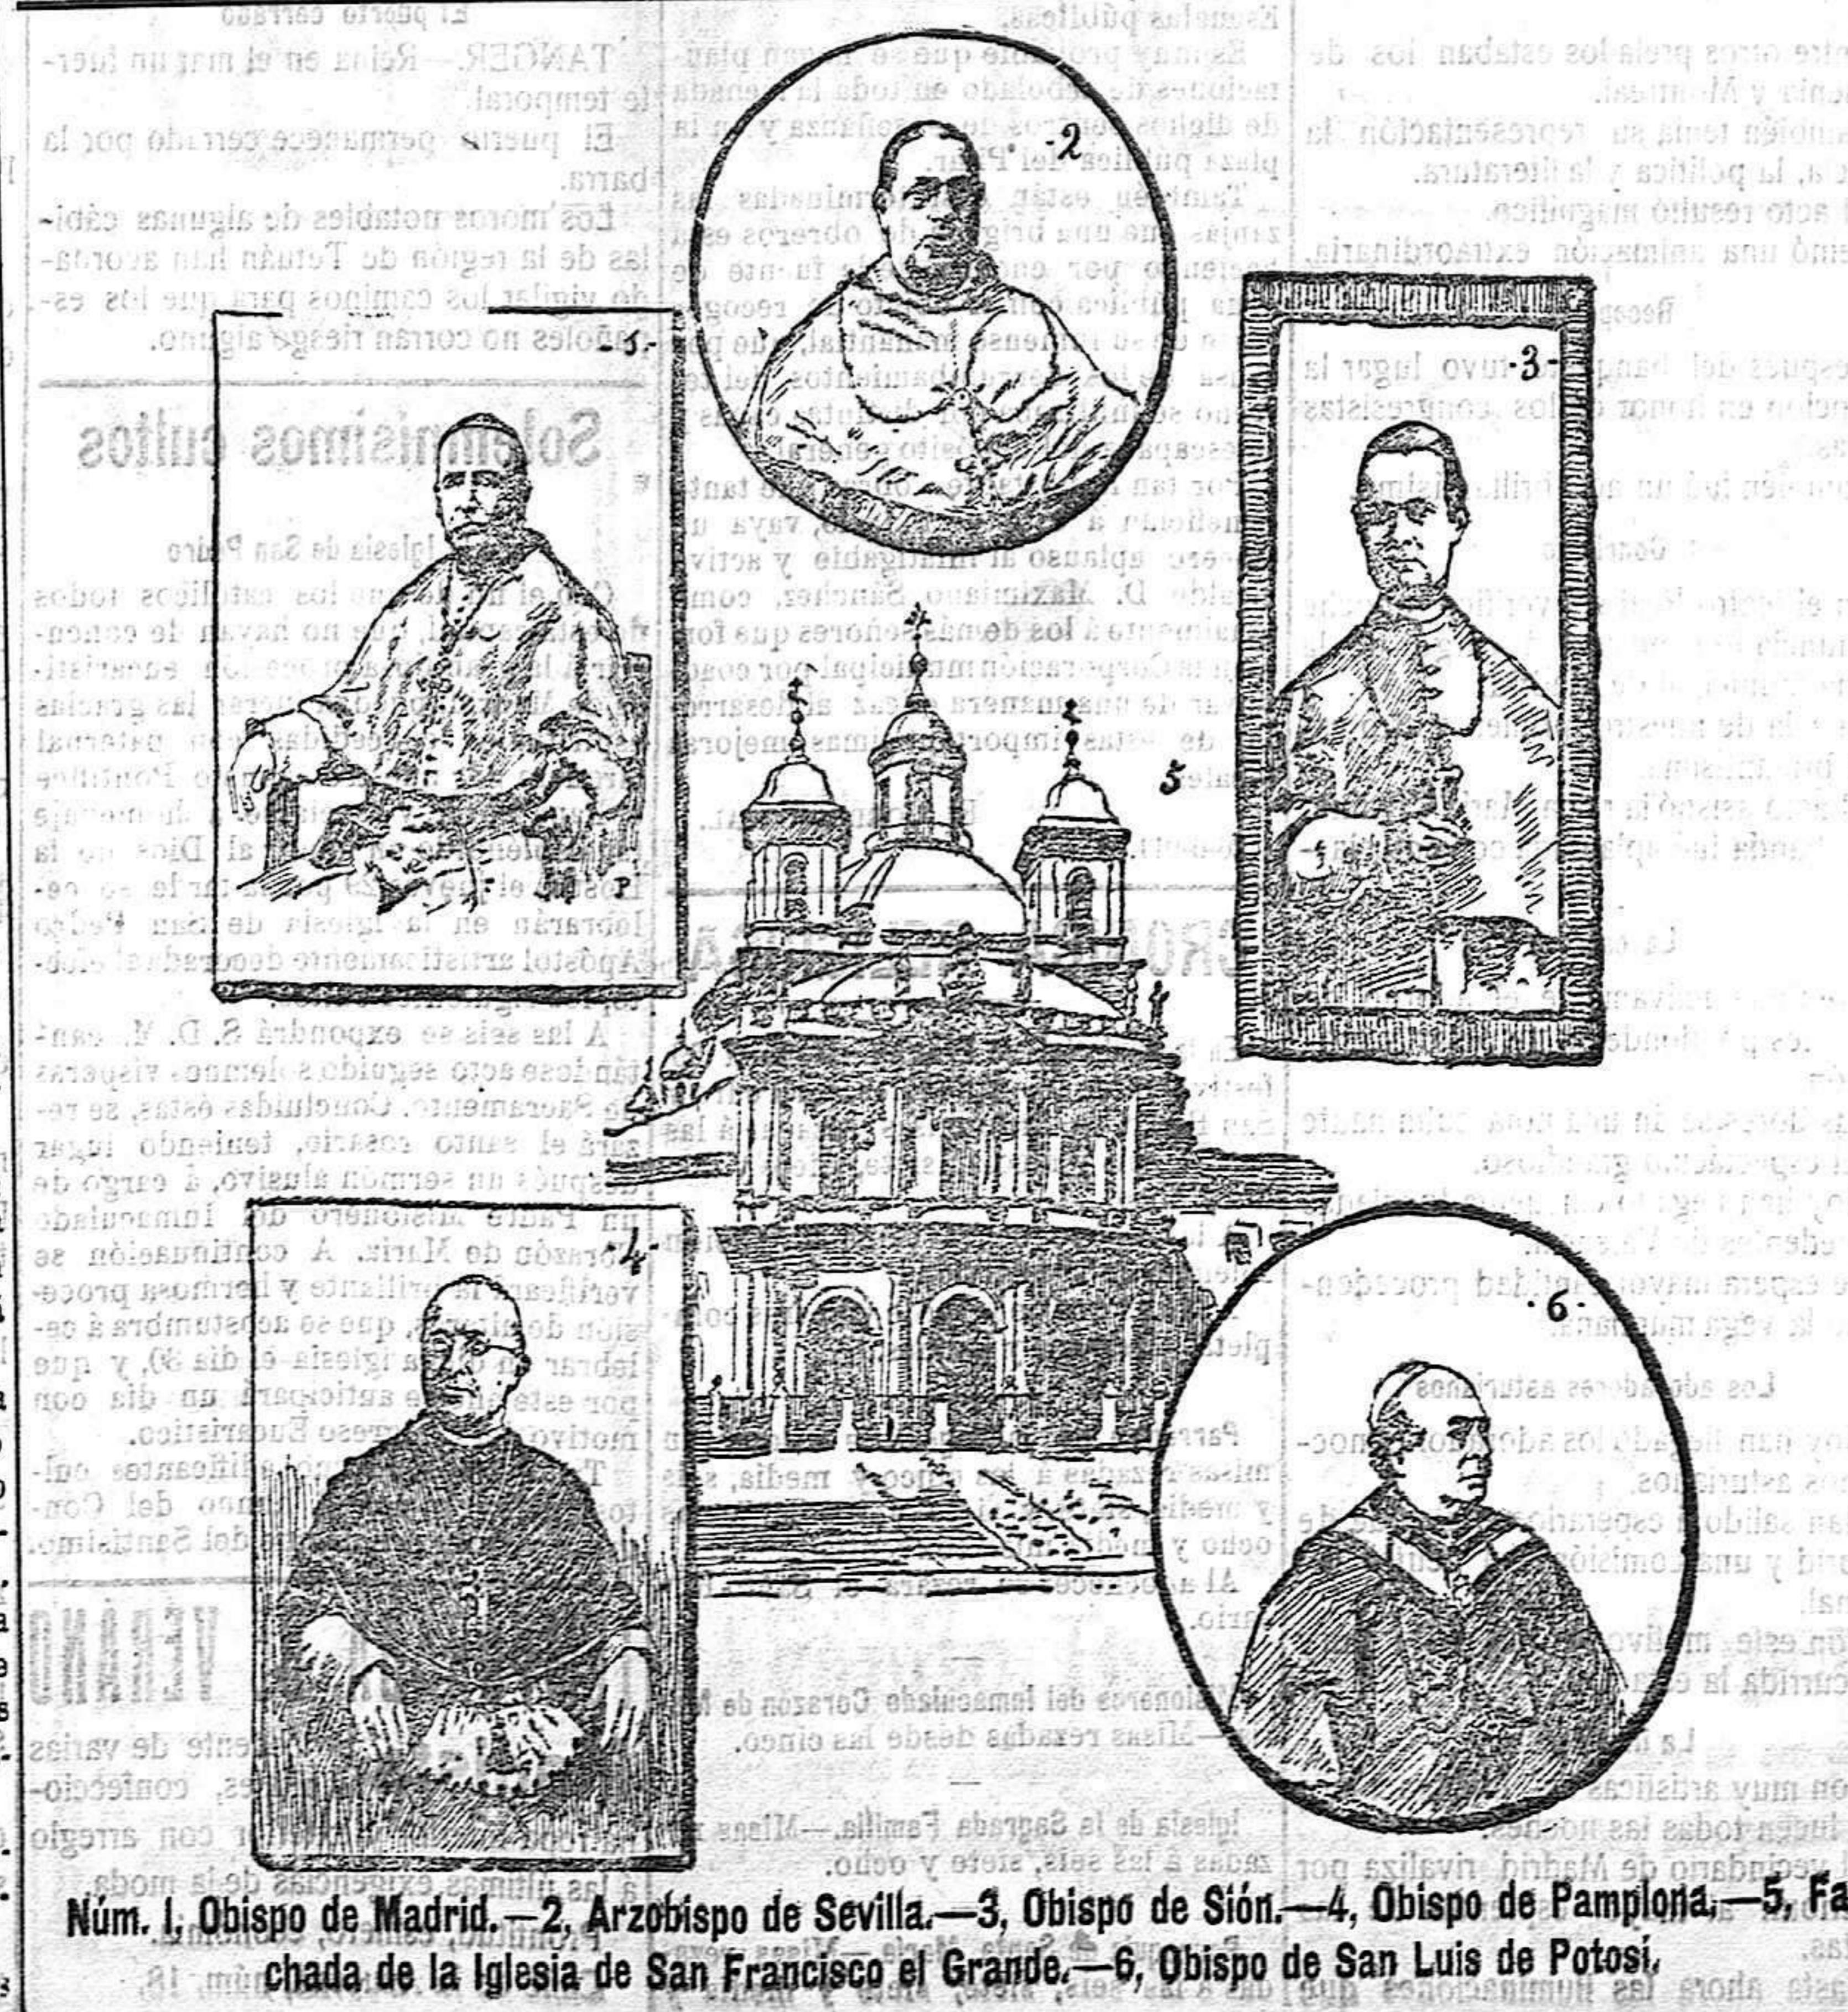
El puerto cerrado

TÁNGER.—Reina en el mar un fuerte temporal.

El puerto permanece cerrado por la barra.

Los moros notables de algunas cábilas de la región de Tetuán han acordado vigilar los caminos para que los españoles no corran riesgo alguno.

Solemnísimos cultos

Iglesia de San Pedro

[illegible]

A las seis se expondrá S. D. M. cantándose acto seguido solemnes vísperas de Parramento. Concluídas éstas, se rezará el santo rosario, teniendo lugar después un sermón alusivo, á cargo de un Padre misionero del Inmaculado Corazón de María. A continuación se verificará la brillante y hermosa procesión de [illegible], que se acostumbra á celebrar en dicha iglesia el día 30, y que por este año se anticipará un día con motivo del Congreso Eucarístico.

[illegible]

Escuelas públicas.

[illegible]

Misioneros del Inmaculado Corazón de María.—Misas rezadas desde las cinco.

Iglesia de la Sagrada Familia.—Misas rezadas á las seis, siete y ocho.

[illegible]

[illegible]

Los asturianos

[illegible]

-1-

-2

3-

-4

5

·6·

Núm. 1, Obispo de Madrid.—2, Arzobispo de Sevilla.—3, Obispo de Sión.—4, Obispo de Pamplona.—5, Fachada de la Iglesia de San Francisco el Grande.—6, Obispo de San Luis de Potosí.